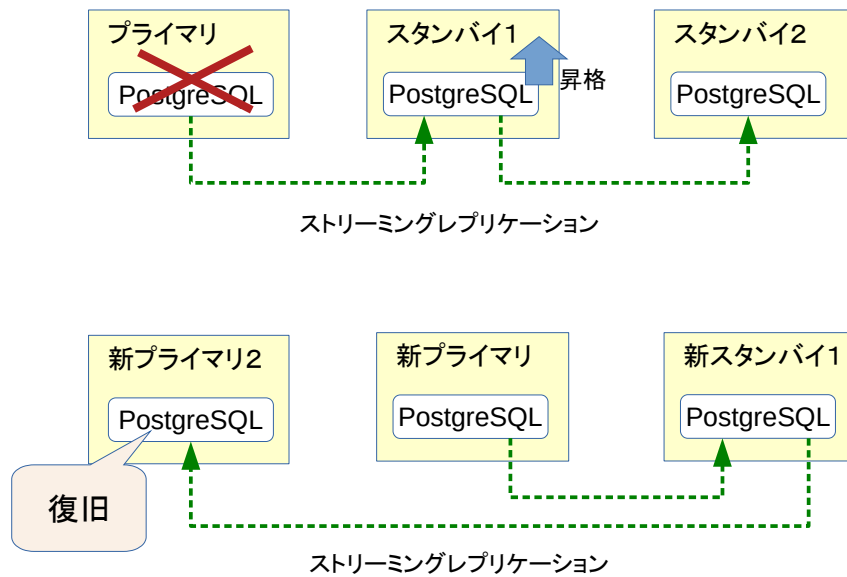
プライマリ

PostgreSQL

スタンバイ1

昇格

PostgreSQL

スタンバイ2

PostgreSQL

ストリーミングレプリケーション

新プライマリ2

PostgreSQL

復旧

新プライマリ

PostgreSQL

新スタンバイ1

PostgreSQL

ストリーミングレプリケーション